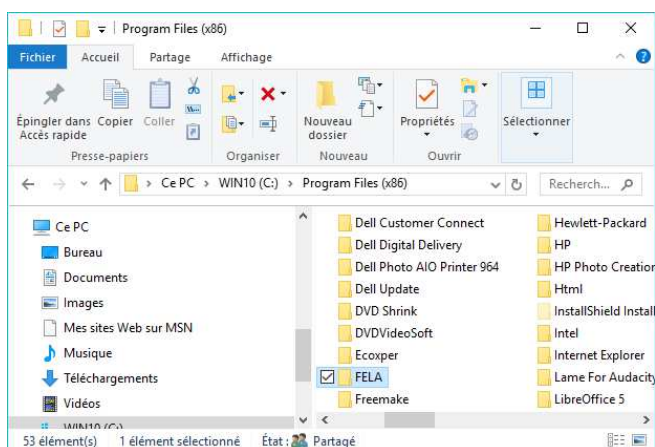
Program Files (x86)

Fichier Accueil Partage Affichage

Épingler dans Accès rapide Copier Coller
Presse-papiers
Organiser
Nouveau dossier
Nouveau
Propriétés
Ouvrir
Sélectionner

> Ce PC > WIN10 (C:) > Program Files (x86)
Recherch...

Ce PC
Bureau
Documents
Images
Mes sites Web sur MSN
Musique
Téléchargements
Vidéos
WIN10 (C:)

Dell Customer Connect
Dell Digital Delivery
Dell Photo AIO Printer 964
Dell Update
DVD Shrink
DVDVideoSoft
Ecoxper
FELA
Freemake

Hewlett-Packard
HP
HP Photo Creation
Html
InstallShield Install
Intel
Internet Explorer
Lame For Audacity
LibreOffice 5

53 élément(s) 1 élément sélectionné État : Partagé